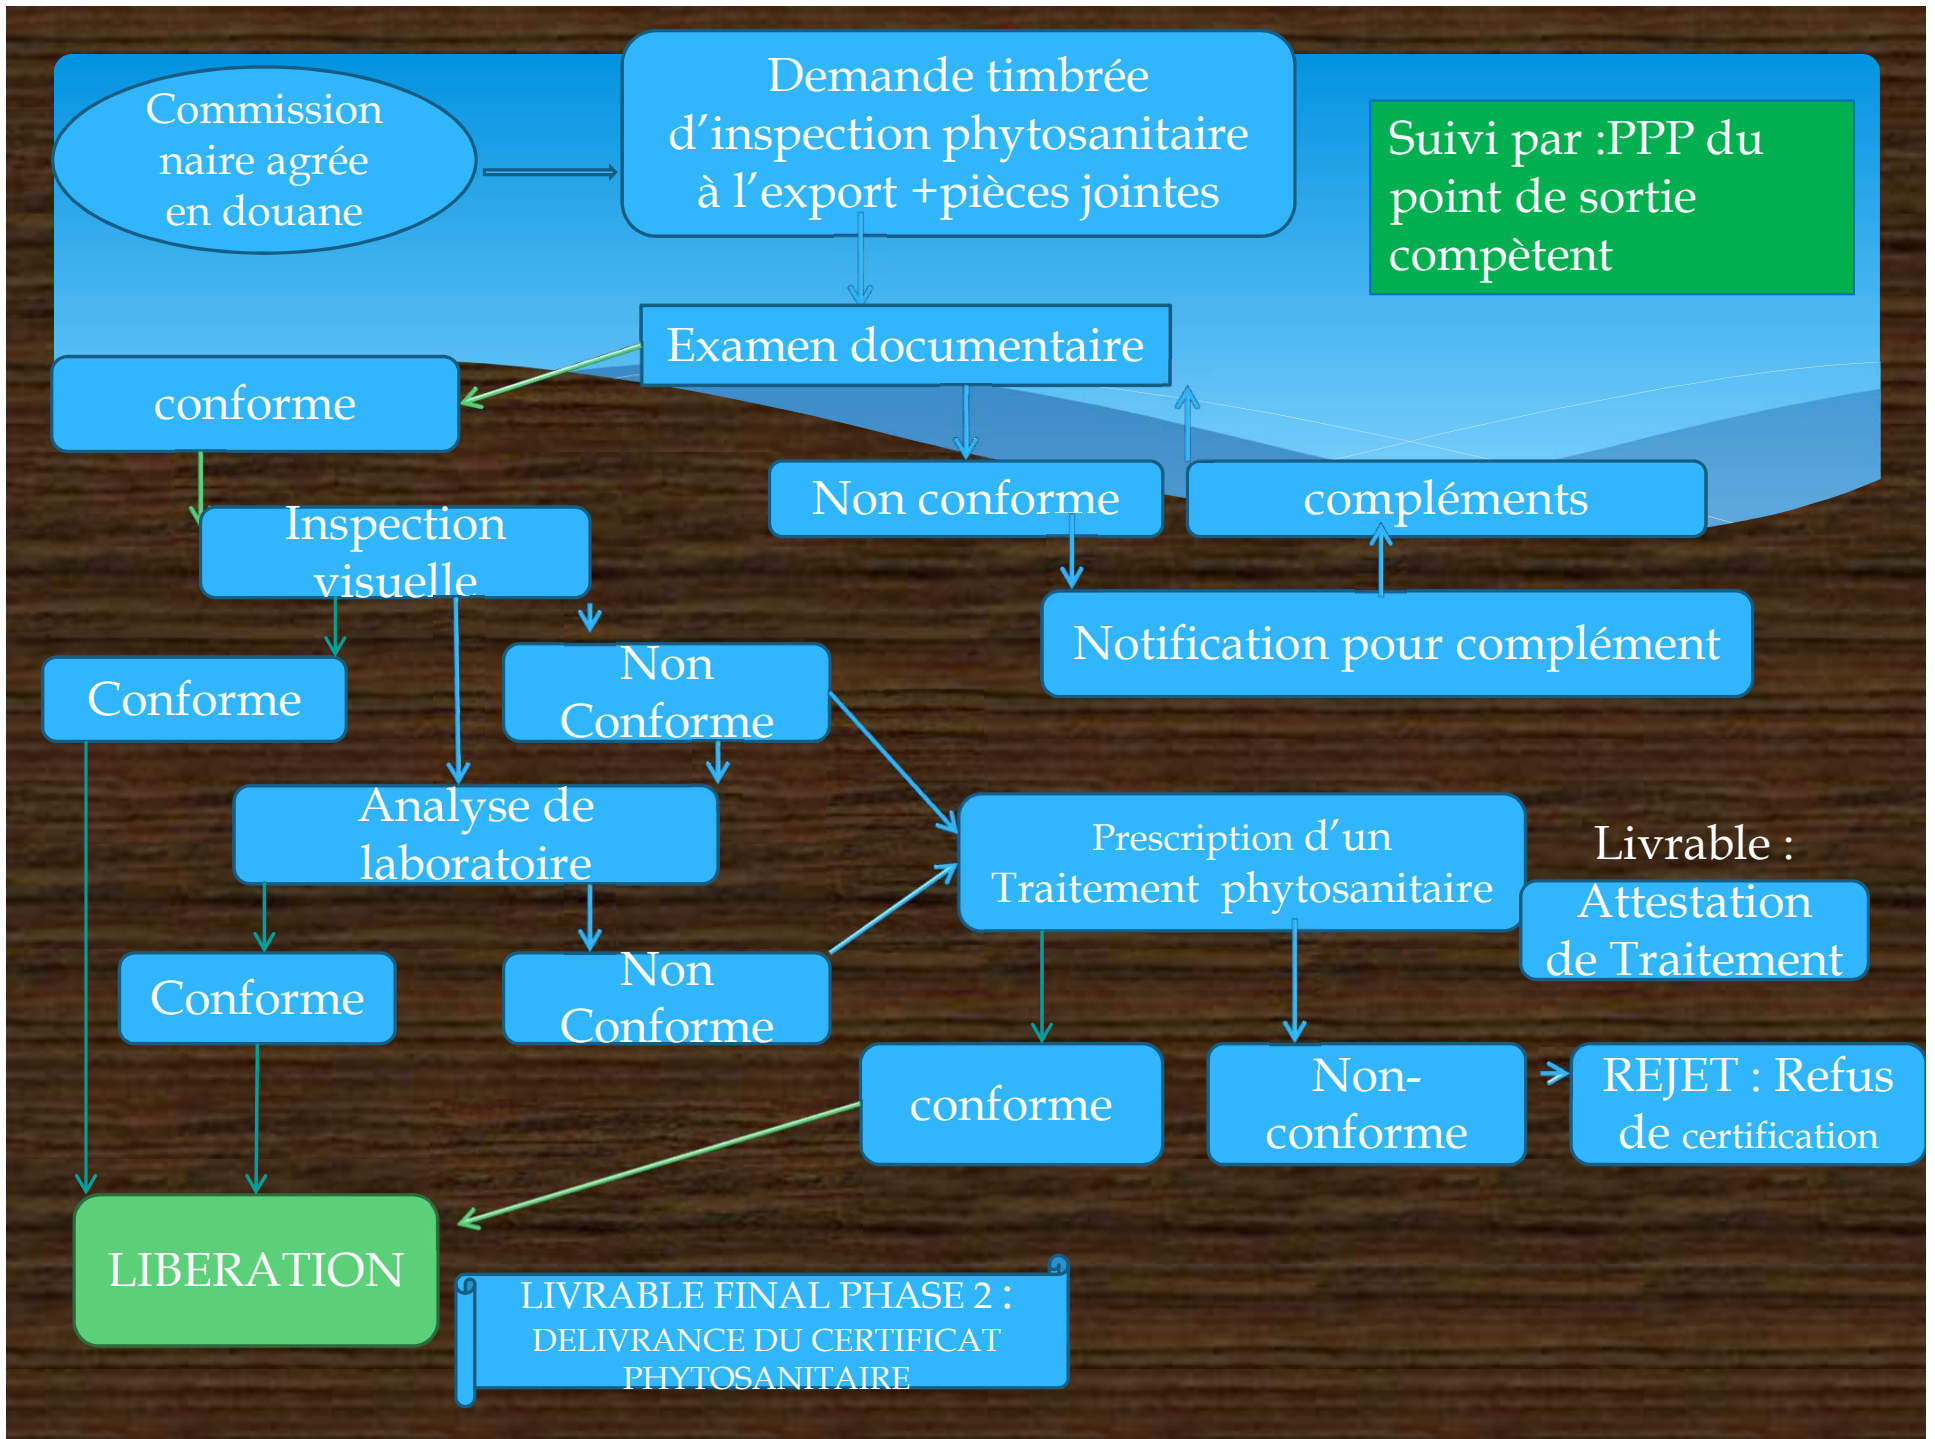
Commission naire agrée en douane

Demande timbrée d'inspection phytosanitaire à l'export +pièces jointes

Suivi par :PPP du point de sortie compètent

Examen documentaire

conforme

Non conforme

compléments

Inspection visuelle

Notification pour complément

Conforme

Non Conforme

Analyse de laboratoire

Prescription d'un Traitement phytosanitaire

Livrable : Attestation de Traitement

Conforme

Non Conforme

conforme

Non-conforme

REJET : Refus de certification

LIBERATION

LIVRABLE FINAL PHASE 2 : DELIVRANCE DU CERTIFICAT PHYTOSANITAIRE